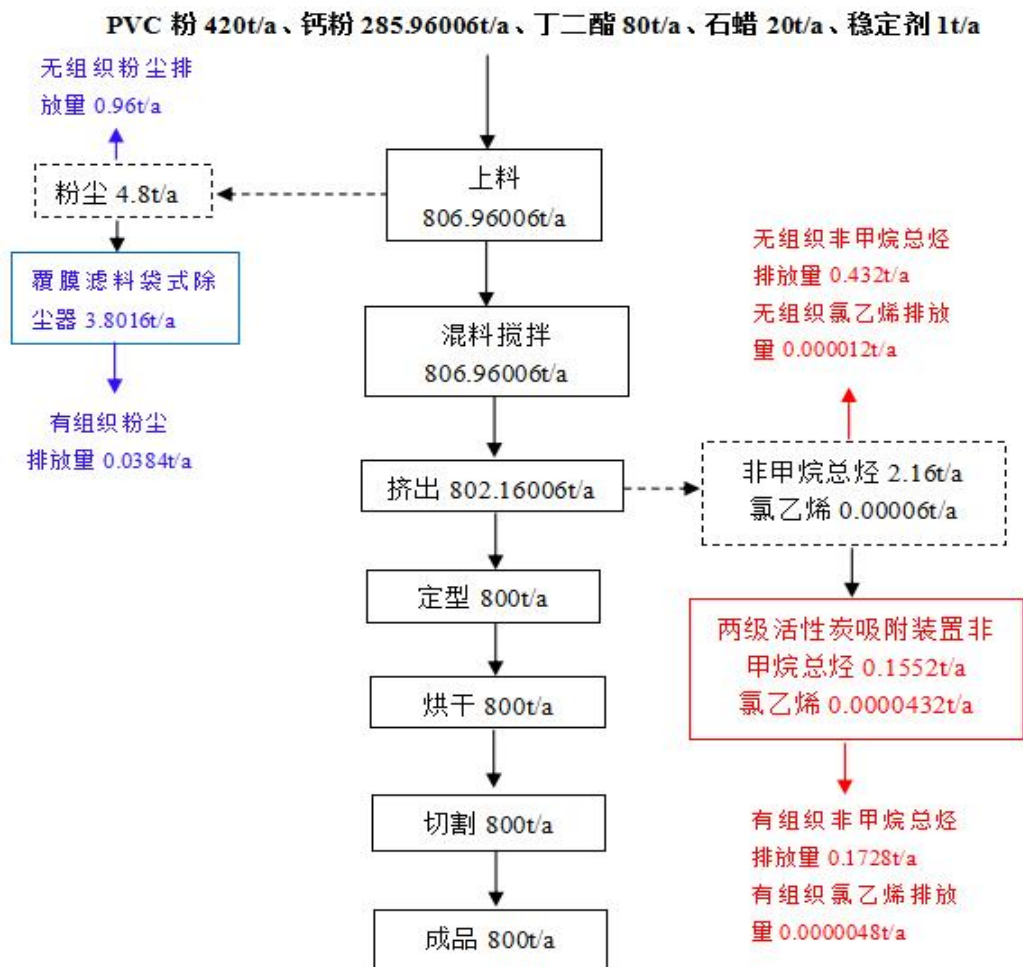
PVC 粉 420t/a、钙粉 285.96006t/a、丁二酯 80t/a、石蜡 20t/a、稳定剂 1t/a

无组织粉尘排放量 0.96t/a

粉尘 4.8t/a

覆膜滤料袋式除尘器 3.8016t/a

有组织粉尘排放量 0.0384t/a

上料
806.96006t/a

混料搅拌
806.96006t/a

挤出 802.16006t/a

定型 800t/a

烘干 800t/a

切割 800t/a

成品 800t/a

无组织非甲烷总烃排放量 0.432t/a
无组织氯乙烯排放量 0.000012t/a

非甲烷总烃 2.16t/a
氯乙烯 0.00006t/a

两级活性炭吸附装置非甲烷总烃 0.1552t/a
氯乙烯 0.0000432t/a

有组织非甲烷总烃排放量 0.1728t/a
有组织氯乙烯排放量 0.0000048t/a